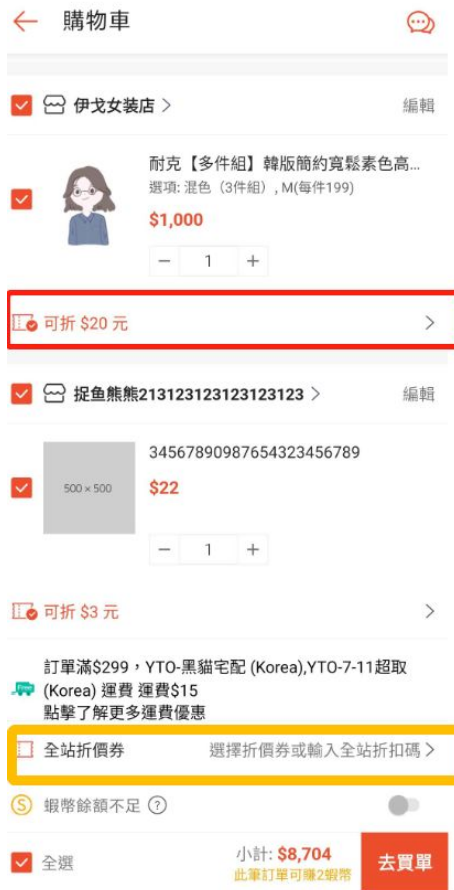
購物車

伊戈女裝店 >
編輯

耐克【多件組】韓版簡約寬鬆素色高...
選項: 混色（3件組）, M(每件199)
$1,000
− 1 +

可折 $20 元 >

捉魚熊熊213123123123123123 >
編輯

500 × 500
3456789098765432345678​9
$22
− 1 +

可折 $3 元 >

Free
訂單滿$299，YTO-黑貓宅配 (Korea),YTO-7-11超取 (Korea) 運費 運費$15
點擊了解更多運費優惠

全站折價券
選擇折價券或輸入全站折扣碼 >

S 蝦幣餘額不足 ?

全選
小計: $8,704
此筆訂單可賺2蝦幣
去買單